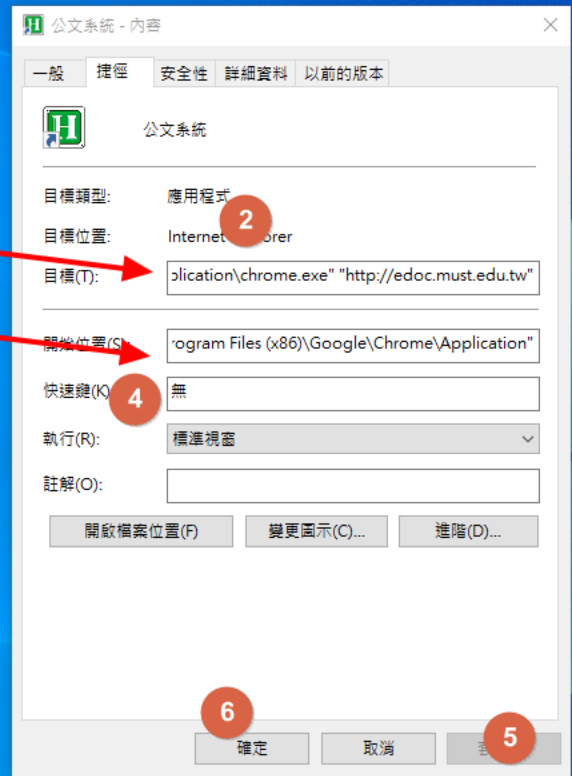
公文系統 - 內容

一般 | 捷徑 | 安全性 | 詳細資料 | 以前的版本

公文系統

目標類型: 應用程式

目標位置: Internet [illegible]lorer

目標(T): plication\chrome.exe" "http://edoc.must.edu.tw"

開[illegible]位置(S): rogram Files (x86)\Google\Chrome\Application"

快速鍵(K): 無

執行(R): 標準視窗

註解(O):

開啟檔案位置(F) 變更圖示(C)... 進階(D)...

確定 取消 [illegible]

2

4

6

5